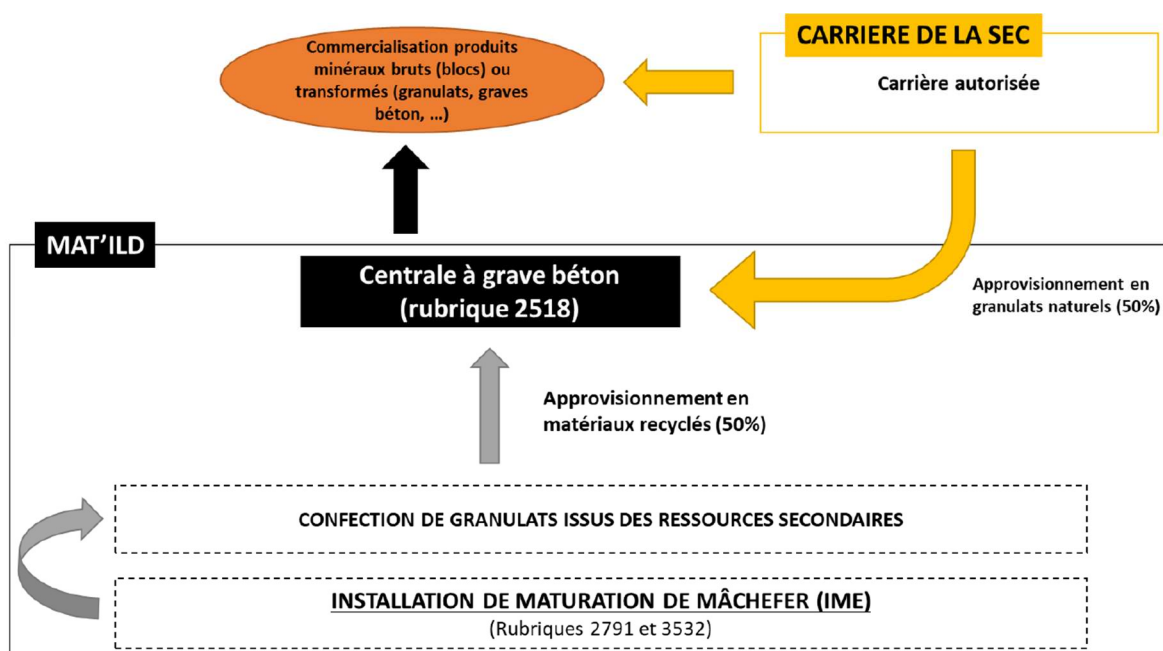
Commercialisation produits minéraux bruts (blocs) ou transformés (granulats, graves béton, …)

CARRIERE DE LA SEC

Carrière autorisée

MAT'ILD

Centrale à grave béton
(rubrique 2518)

Approvisionnement en granulats naturels (50%)

Approvisionnement en matériaux recyclés (50%)

CONFECTION DE GRANULATS ISSUS DES RESSOURCES SECONDAIRES

INSTALLATION DE MATURATION DE MÂCHEFER (IME)
(Rubriques 2791 et 3532)